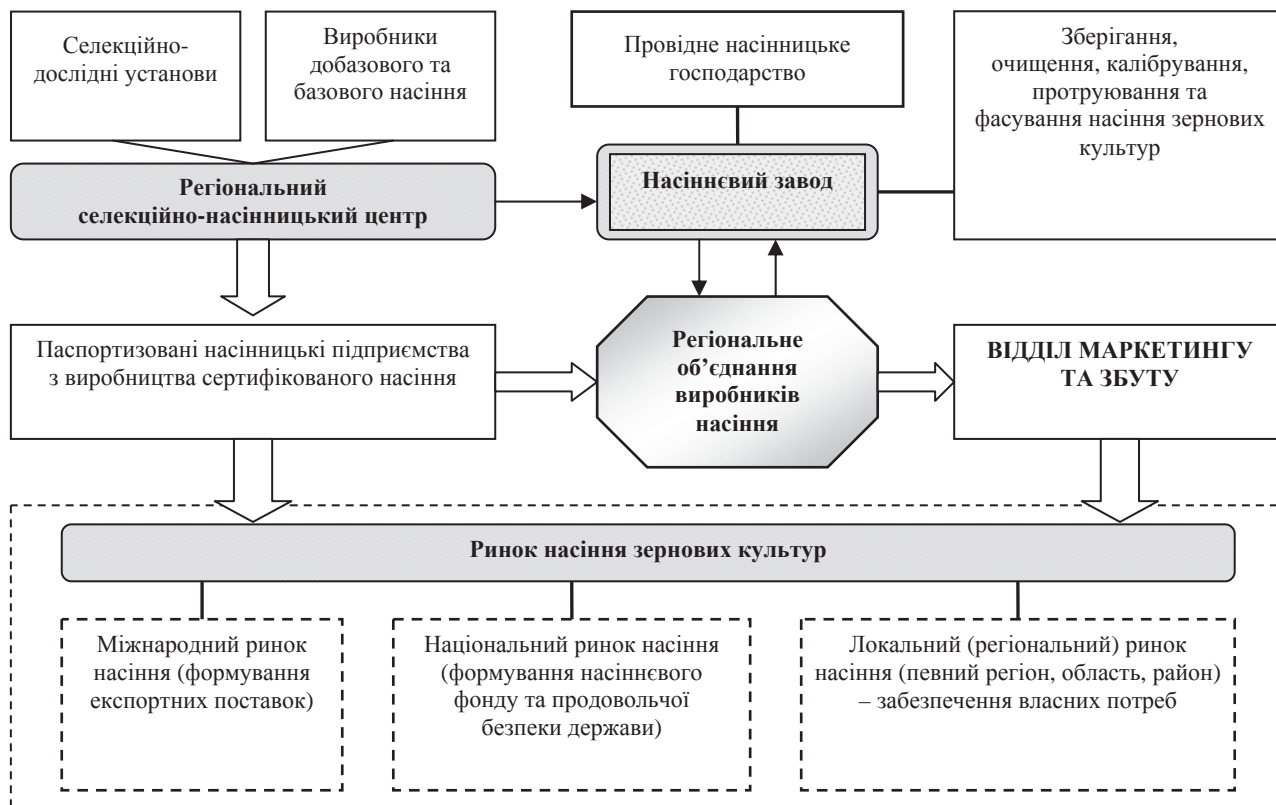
Селекційно-дослідні установи

Виробники добазового та базового насіння

Провідне насінницьке господарство

Зберігання, очищення, калібрування, протруювання та фасування насіння зернових культур

Регіональний селекційно-насінницький центр

Насіннєвий завод

Паспортизовані насінницькі підприємства з виробництва сертифікованого насіння

Регіональне об'єднання виробників насіння

ВІДДІЛ МАРКЕТИНГУ ТА ЗБУТУ

Ринок насіння зернових культур

Міжнародний ринок насіння (формування експортних поставок)

Національний ринок насіння (формування насіннєвого фонду та продовольчої безпеки держави)

Локальний (регіональний) ринок насіння (певний регіон, область, район) – забезпечення власних потреб